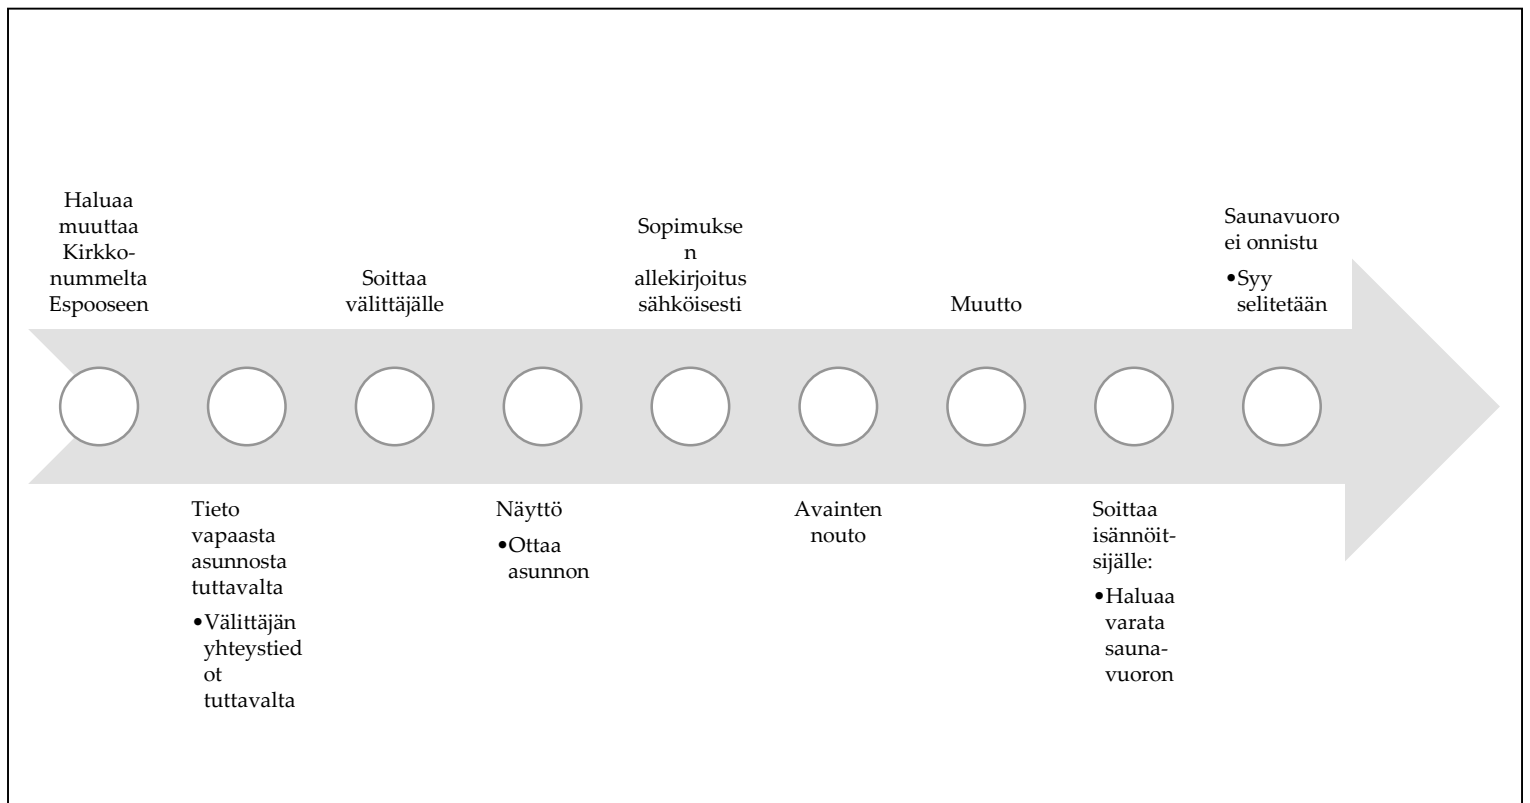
Haluaa muuttaa Kirkkonummelta Espooseen

Tieto vapaasta asunnosta tuttavalta
- Välittäjän yhteystiedot tuttavalta

Soittaa välittäjälle

Näyttö
- Ottaa asunnon

Sopimuksen allekirjoitus sähköisesti

Avainten nouto

Muutto

Soittaa isännöitsijälle:
- Haluaa varata saunavuoron

Saunavuoro ei onnistu
- Syy selitetään